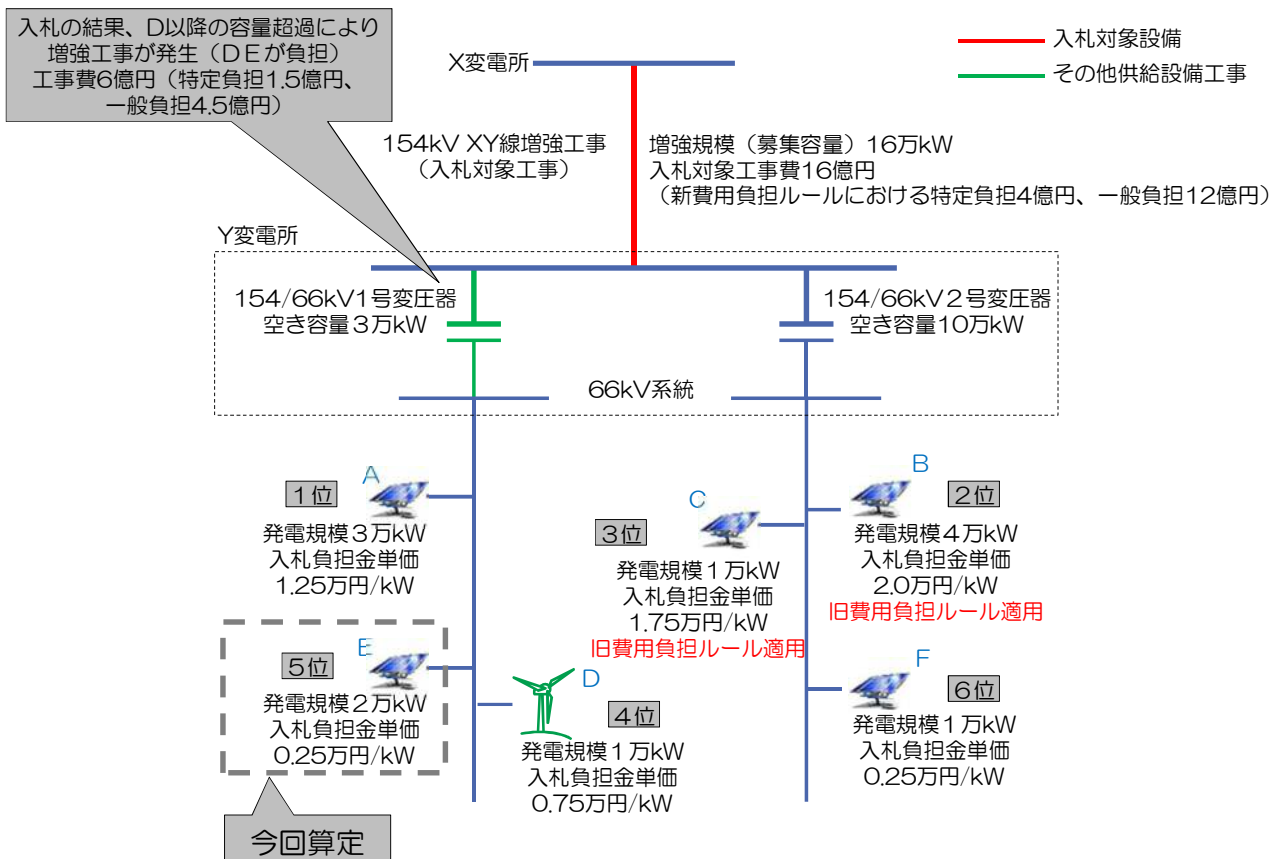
入札の結果、D以降の容量超過により増強工事が発生（DEが負担）
工事費6億円（特定負担1.5億円、一般負担4.5億円）

X変電所

入札対象設備
その他供給設備工事

154kV XY線増強工事
（入札対象工事）

増強規模（募集容量）16万kW
入札対象工事費16億円
（新費用負担ルールにおける特定負担4億円、一般負担12億円）

Y変電所

154/66kV1号変圧器
空き容量３万kW

154/66kV２号変圧器
空き容量10万kW

66kV系統

A
1位
発電規模３万kW
入札負担金単価
1.25万円/kW

C
3位
発電規模１万kW
入札負担金単価
1.75万円/kW
旧費用負担ルール適用

B
2位
発電規模４万kW
入札負担金単価
2.0万円/kW
旧費用負担ルール適用

E
5位
発電規模２万kW
入札負担金単価
0.25万円/kW

D
4位
発電規模１万kW
入札負担金単価
0.75万円/kW

F
6位
発電規模１万kW
入札負担金単価
0.25万円/kW

今回算定